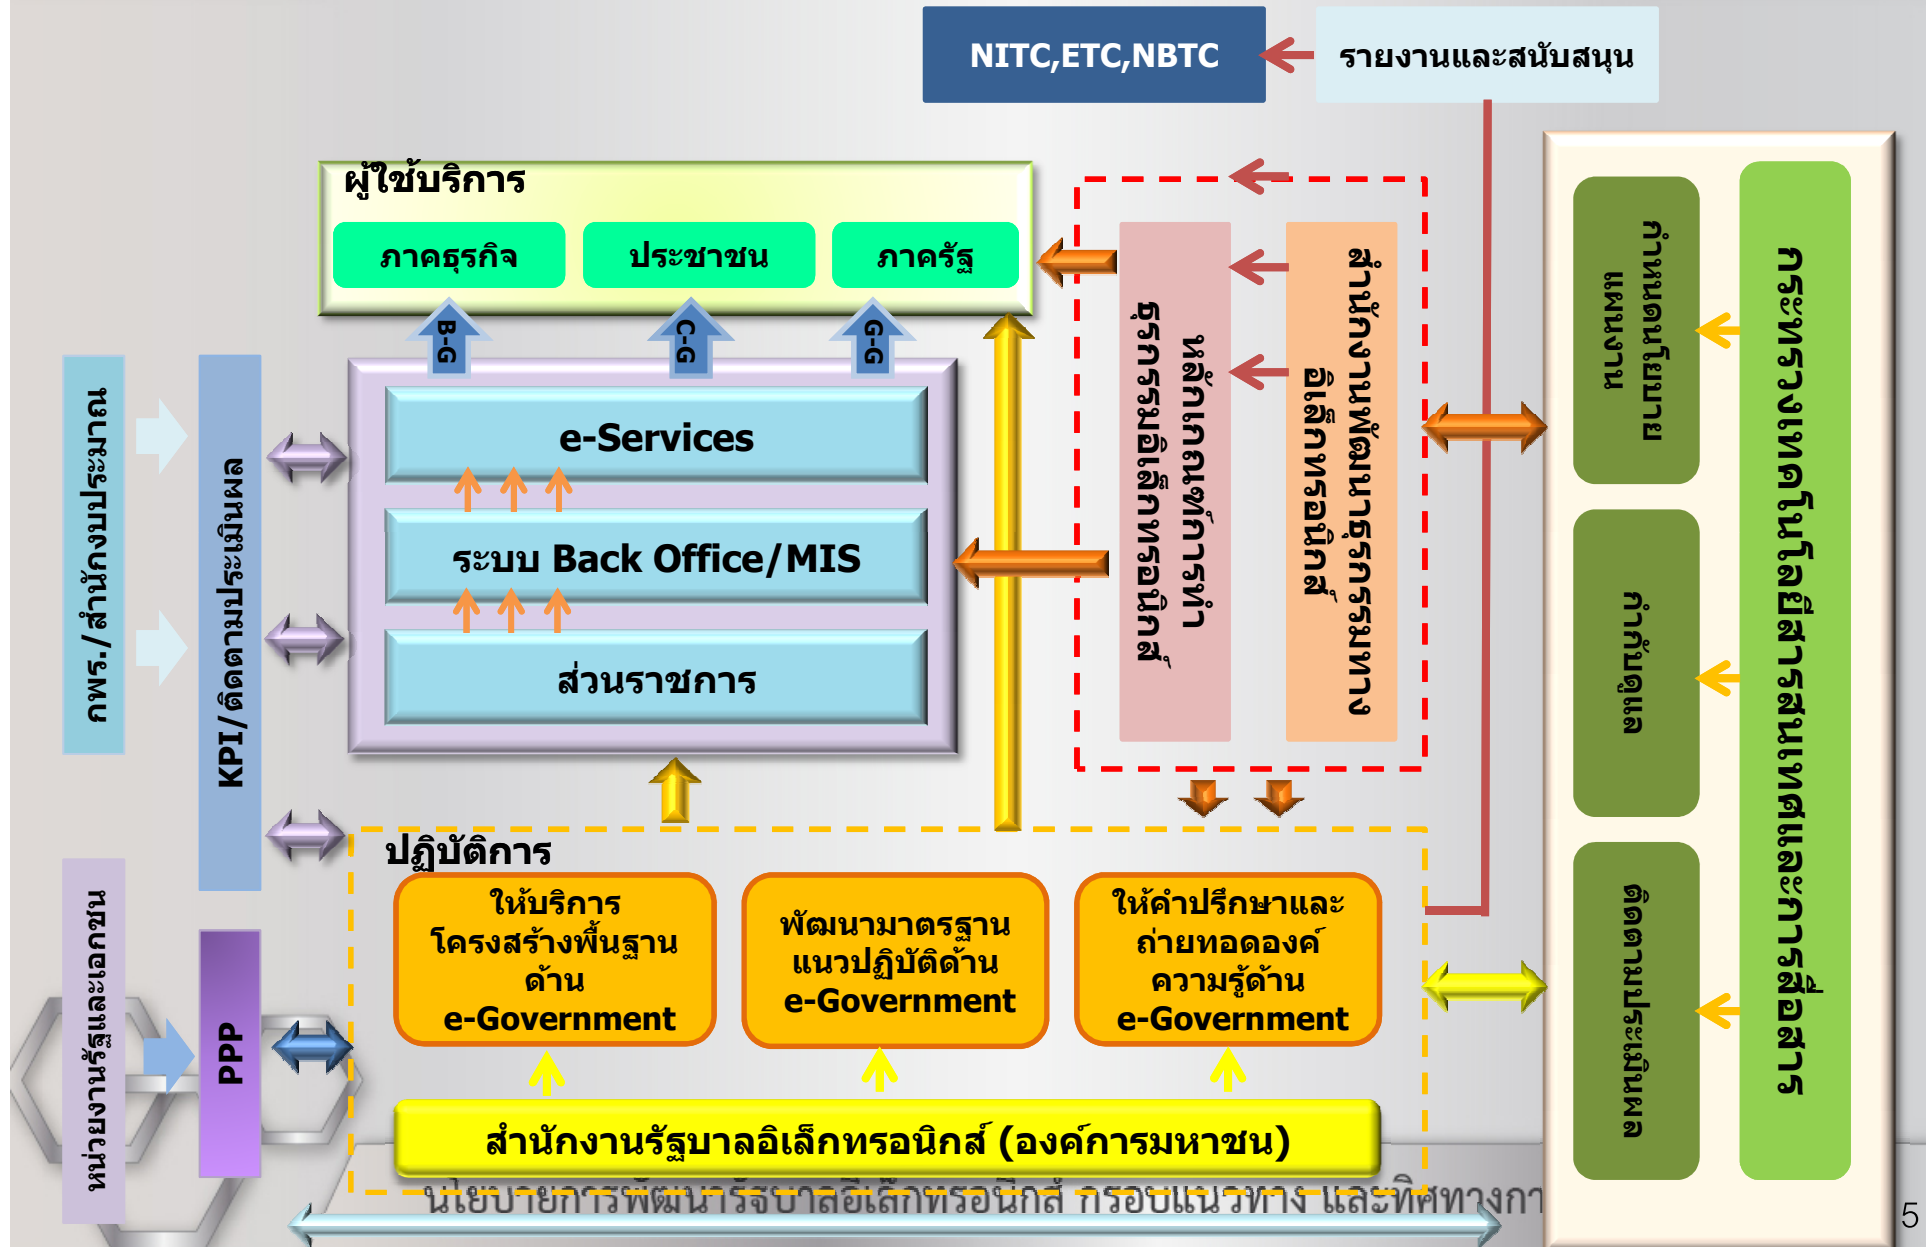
NITC,ETC,NBTC

รายงานและสนับสนุน

ผู้ใช้บริการ

ภาคธุรกิจ

ประชาชน

ภาครัฐ

B-G

C-G

G-G

e-Services

ระบบ Back Office/MIS

ส่วนราชการ

กพร./สำนักงบประมาณ

KPI/ติดตามประเมินผล

หลักเกณฑ์การทำธุรกรรมอิเล็กทรอนิกส์

สำนักงานพัฒนาธุรกรรมทางอิเล็กทรอนิกส์

ขนาดใหญ่

ขนาดกลาง

ขนาดเล็ก

กระทรวงเทคโนโลยีสารสนเทศและการสื่อสาร

ปฏิบัติการ

ให้บริการโครงสร้างพื้นฐานด้าน e-Government

พัฒนามาตรฐานแนวปฏิบัติด้าน e-Government

ให้คำปรึกษาและถ่ายทอดองค์ความรู้ด้าน e-Government

หน่วยงานรัฐและเอกชน

PPP

สำนักงานรัฐบาลอิเล็กทรอนิกส์ (องค์การมหาชน)

นโยบายการพัฒนารัฐบาลอิเล็กทรอนิกส์ กรอบแนวทาง และทิศทางกา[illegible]

5